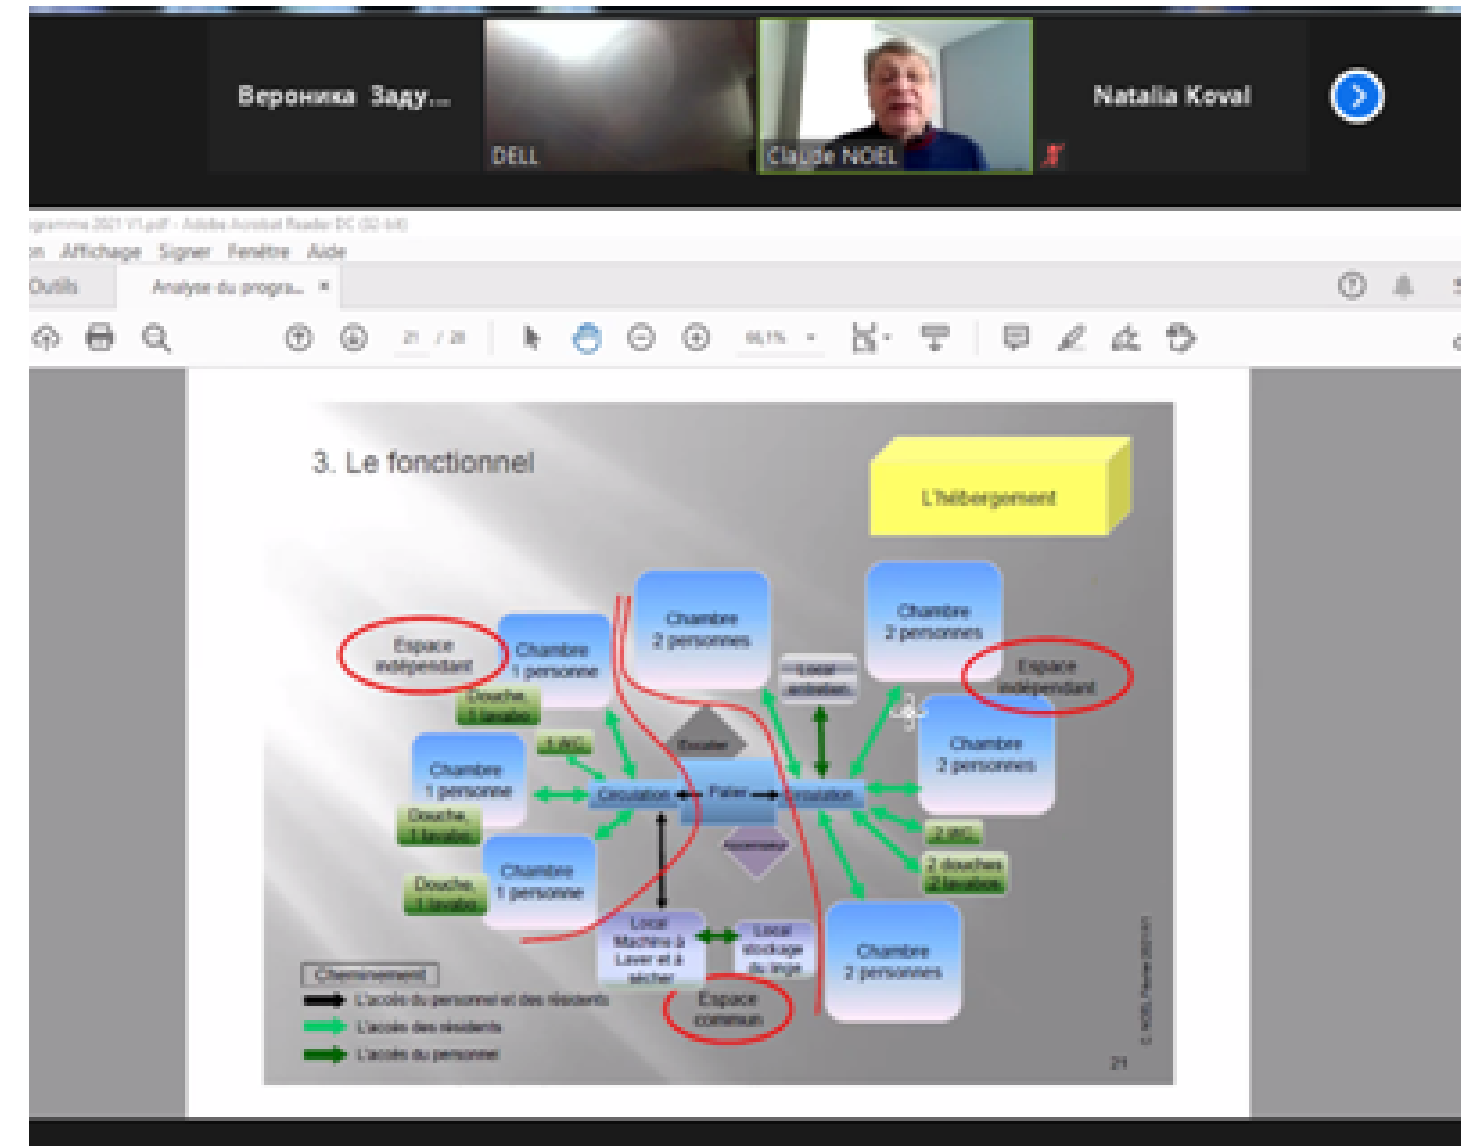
Вероника Заду...

DELL

Claude NOEL

Natalia Koval

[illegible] 2021 V1.pdf - Adobe Acrobat Reader DC (32-bit)

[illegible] Affichage Signer Fenêtre Aide

Outils

Analyse du progra... ×

21 / 28

66,1%

3. Le fonctionnel

L'hébergement

Espace indépendant

Chambre 1 personne

Douche, 1 lavabo

Chambre 2 personnes

Local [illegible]

Chambre 2 personnes

Espace indépendant

Chambre 2 personnes

1 wc

Escalier

Chambre 1 personne

Douche, 1 lavabo

Circulation

Palier

Circulation

2 wc

2 douches 2 lavabos

Ascenseur

Chambre 1 personne

Douche, 1 lavabo

Local Machine à Laver et à sécher

Local stockage du linge

Chambre 2 personnes

Cheminement

L'accès du personnel et des résidents

L'accès des résidents

L'accès du personnel

Espace commun

21